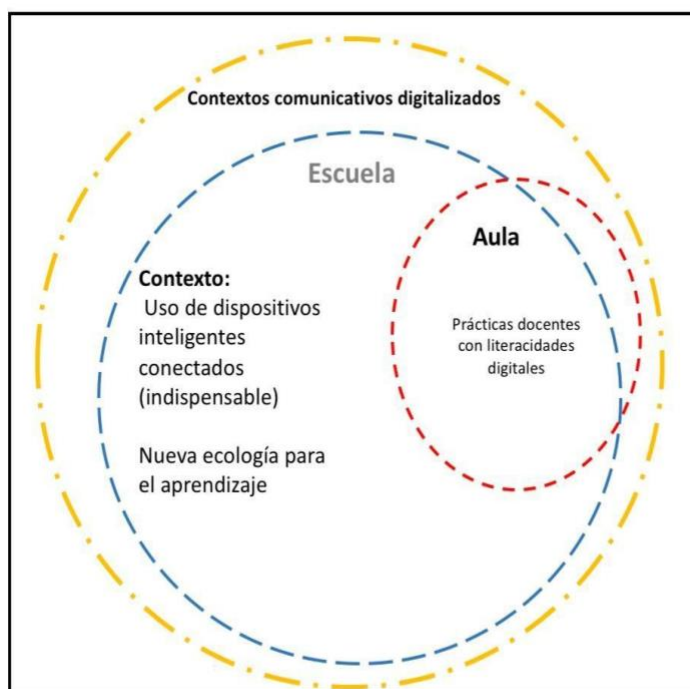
Contextos comunicativos digitalizados

Escuela

Aula

Contexto:
Uso de dispositivos inteligentes conectados (indispensable)

Nueva ecología para el aprendizaje

Prácticas docentes con literacidades digitales